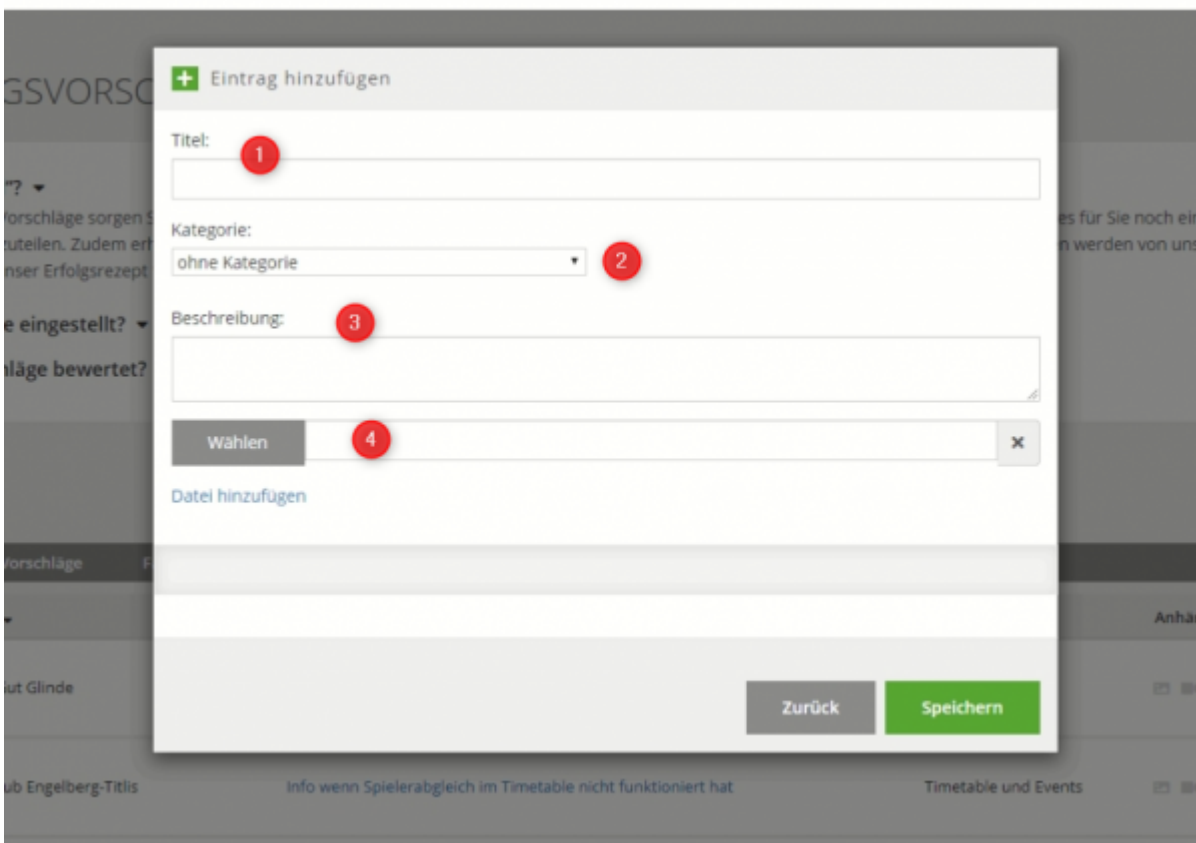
GSVORSC

"? ▾
Vorschläge sorgen S
zuteilen. Zudem erh
nser Erfolgsrezept

e eingestellt? ▾
hläge bewertet?

es für Sie noch ei
n werden von uns

Eintrag hinzufügen

Titel:
1

Kategorie:
ohne Kategorie
2

Beschreibung:
3

Wählen
4
×

Datei hinzufügen

Vorschläge F

Anhä

ut Glinde

Zurück
Speichern

ub Engelberg-Titlis
Info wenn Spielerabgleich im Timetable nicht funktioniert hat
Timetable und Events